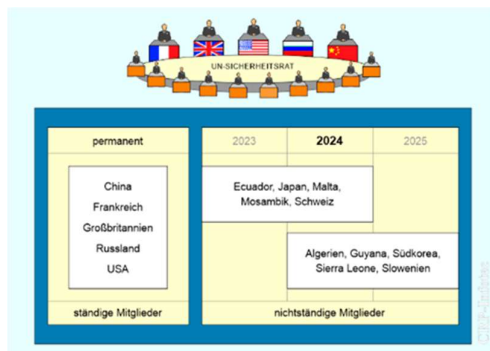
UN-SICHERHEITSRAT

permanent

China
Frankreich
Großbritannien
Russland
USA

ständige Mitglieder

| 2023 | 2024 | 2025 |
|---|---|---|

Ecuador, Japan, Malta, Mosambik, Schweiz

Algerien, Guyana, Südkorea, Sierra Leone, Slowenien

nichtständige Mitglieder

CDF-Infobox